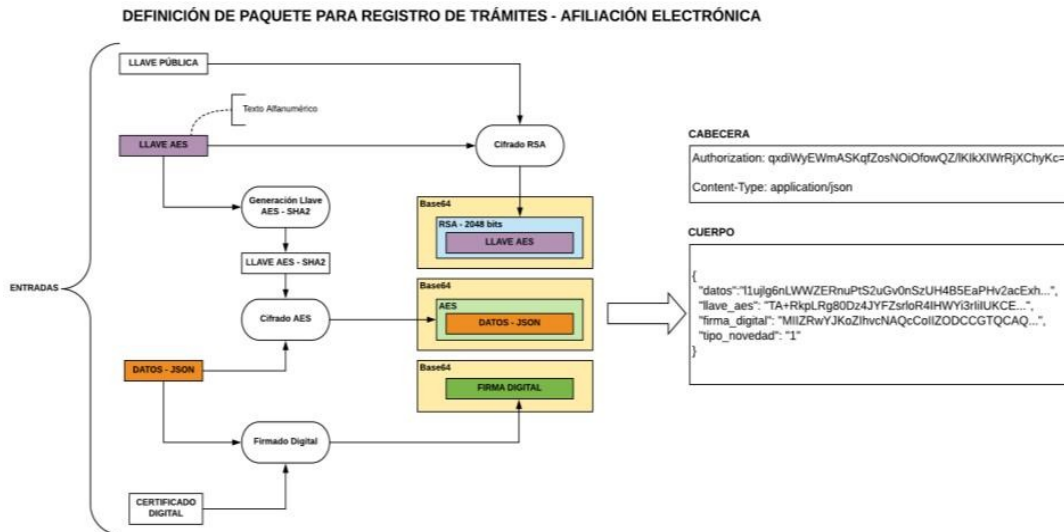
DEFINICIÓN DE PAQUETE PARA REGISTRO DE TRÁMITES - AFILIACIÓN ELECTRÓNICA

ENTRADAS

LLAVE PÚBLICA

Texto Alfanumérico

LLAVE AES

Cifrado RSA

Generación Llave AES - SHA2

LLAVE AES - SHA2

Cifrado AES

DATOS - JSON

Firmado Digital

CERTIFICADO DIGITAL

Base64

RSA - 2048 bits

LLAVE AES

Base64

AES

DATOS - JSON

Base64

FIRMA DIGITAL

CABECERA

Authorization: qxdiWyEWmASKqfZosNOiOfowQZ/lKIkXIWrRjXChyKc=

Content-Type: application/json

CUERPO

{
"datos":"l1ujlg6nLWWZERnuPtS2uGv0nSzUH4B5EaPHv2acExh...",
"llave_aes": "TA+RkpLRg80Dz4JYFZsrloR4IHWYi3rIiIUKCE...",
"firma_digital": "MIIZRwYJKoZIhvcNAQcCoIIZODCCGTQCAQ...",
"tipo_novedad": "1"
}